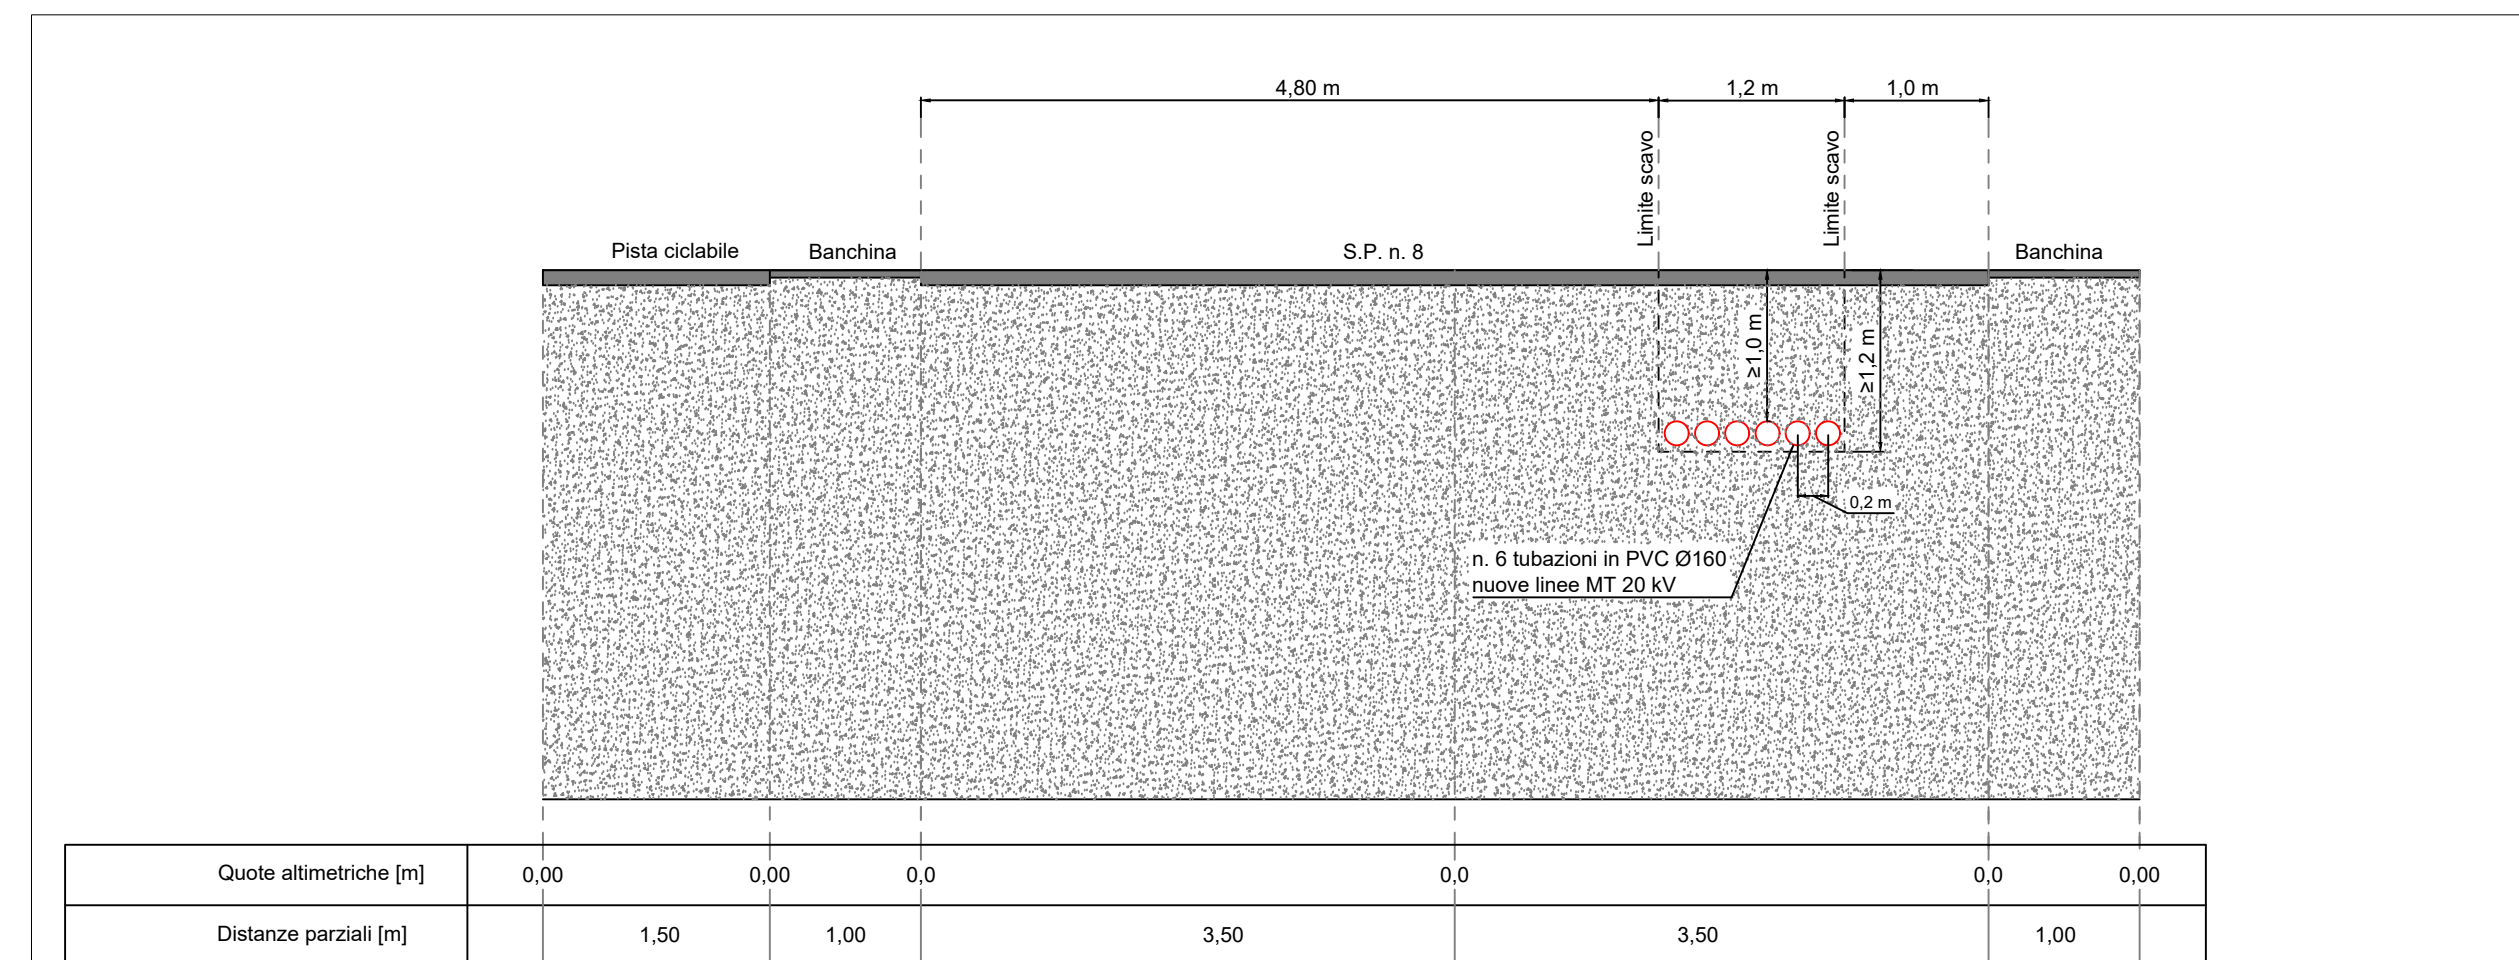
4,80 m

1,2 m

1,0 m

Limite scavo

Limite scavo

Pista ciclabile

Banchina

S.P. n. 8

Banchina

≥1,0 m

≥1,2 m

0,2 m

n. 6 tubazioni in PVC Ø160
nuove linee MT 20 kV

| Quote altimetriche [m] | 0,00 | 0,00 | 0,0 | 0,0 | 0,0 | 0,00 |
|---|---|---|---|---|---|---|
| Distanze parziali [m] | 1,50 | 1,00 | 3,50 | 3,50 | 1,00 | |